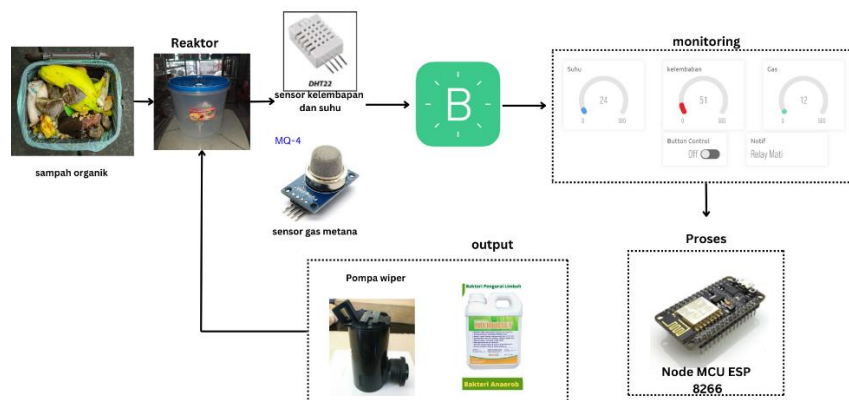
Reaktor

DHT22

sensor kelembapan dan suhu

monitoring

Suhu
24
0
100

kelembaban
51
0
100

Gas
12
0
100

Button Control
Off

Notif
Relay Mati

sampah organik

MQ-4

sensor gas metana

output

Pompa wiper

Bakteri Pengurai Limbah

Bakteri Anaerob

Proses

Node MCU ESP 8266